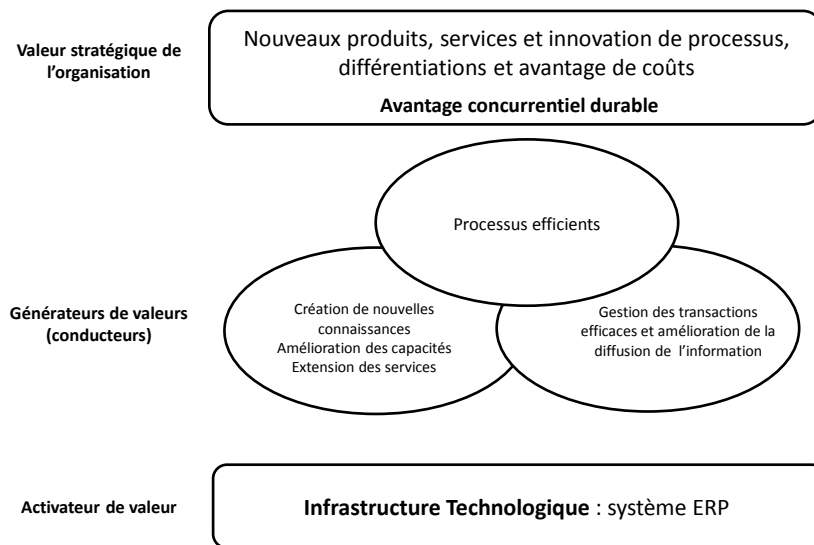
Valeur stratégique de l'organisation

Nouveaux produits, services et innovation de processus, différentiations et avantage de coûts

Avantage concurrentiel durable

Processus efficients

Générateurs de valeurs (conducteurs)

Création de nouvelles connaissances
Amélioration des capacités
Extension des services

Gestion des transactions efficaces et amélioration de la diffusion de l'information

Activateur de valeur

Infrastructure Technologique : système ERP